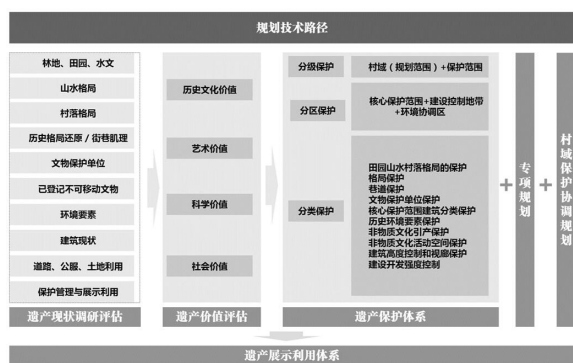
规划技术路径

林地、田园、水文
山水格局
村落格局
历史格局还原 / 街巷肌理
文物保护单位
已登记不可移动文物
环境要素
建筑现状
道路、公服、土地利用
保护管理与展示利用
遗产现状调研评估

历史文化价值
艺术价值
科学价值
社会价值
遗产价值评估

分级保护
村域（规划范围）+保护范围
分区保护
核心保护范围+建设控制地带+环境协调区
分类保护
田园山水村落格局的保护
格局保护
巷道保护
文物保护单位保护
核心保护范围建筑分类保护
历史环境要素保护
非物质文化引产保护
非物质文化活动空间保护
建筑高度控制和视廊保护
建设开发强度控制
遗产保护体系

+
专项规划
+
村域保护协调规划

遗产展示利用体系